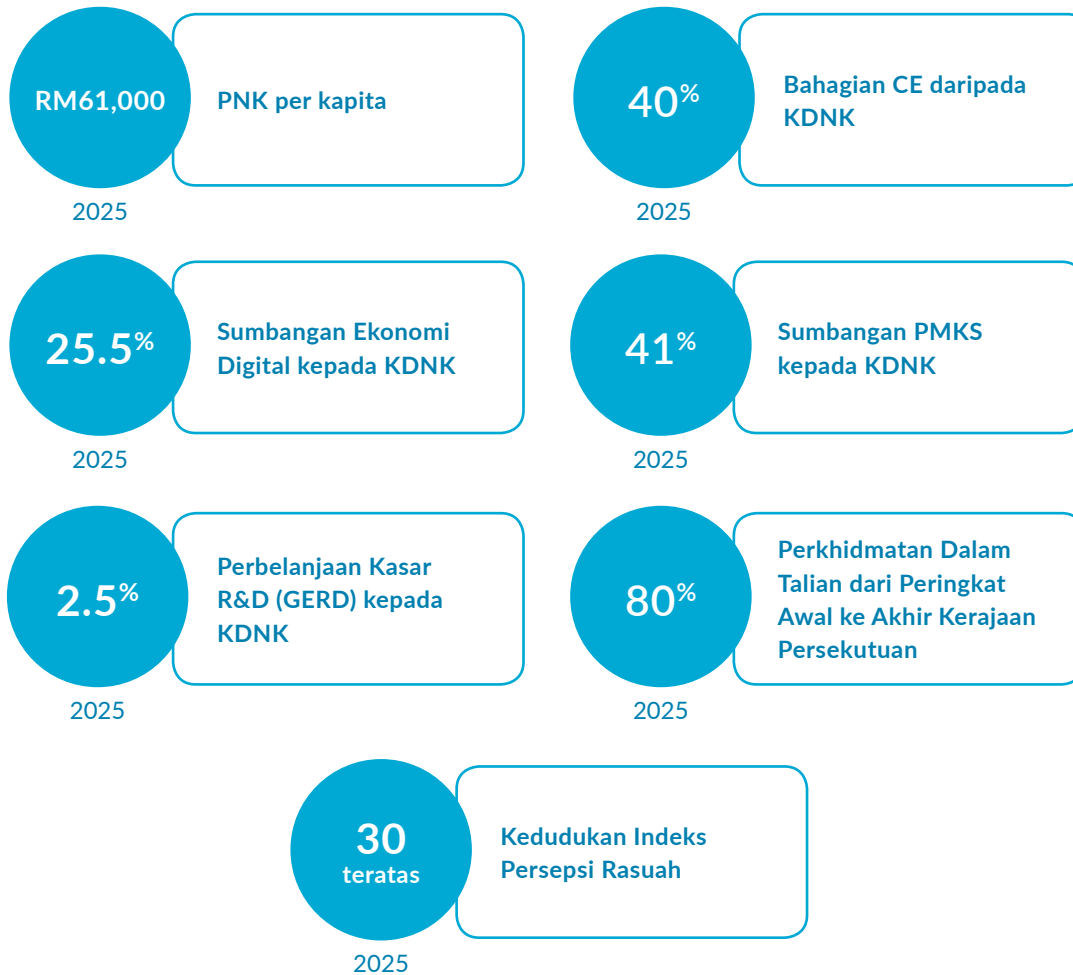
RM61,000
PNK per kapita
2025

40%
Bahagian CE daripada KDNK
2025

25.5%
Sumbangan Ekonomi Digital kepada KDNK
2025

41%
Sumbangan PMKS kepada KDNK
2025

2.5%
Perbelanjaan Kasar R&D (GERD) kepada KDNK
2025

80%
Perkhidmatan Dalam Talian dari Peringkat Awal ke Akhir Kerajaan Persekutuan
2025

30 teratas
Kedudukan Indeks Persepsi Rasuah
2025